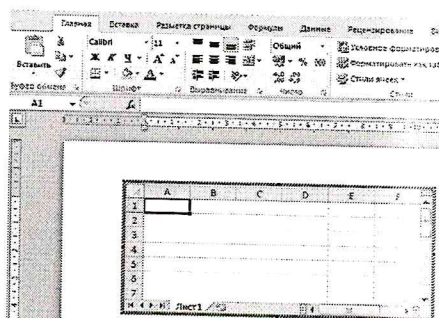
Главная Вставка Разметка страницы Формулы Данные Рецензирование

Вставить
Буфер обмена
Calibri 11
Шрифт
Выравнивание
Общий
% 000
Число
Условное форматирование
Форматировать как таблицу
Стили ячеек
Стили

A1

| | A | B | C | D | E | F |
|---|---|---|---|---|---|---|
| 1 | | | | | | |
| 2 | | | | | | |
| 3 | | | | | | |
| 4 | | | | | | |
| 5 | | | | | | |
| 6 | | | | | | |
| 7 | | | | | | |

Лист1